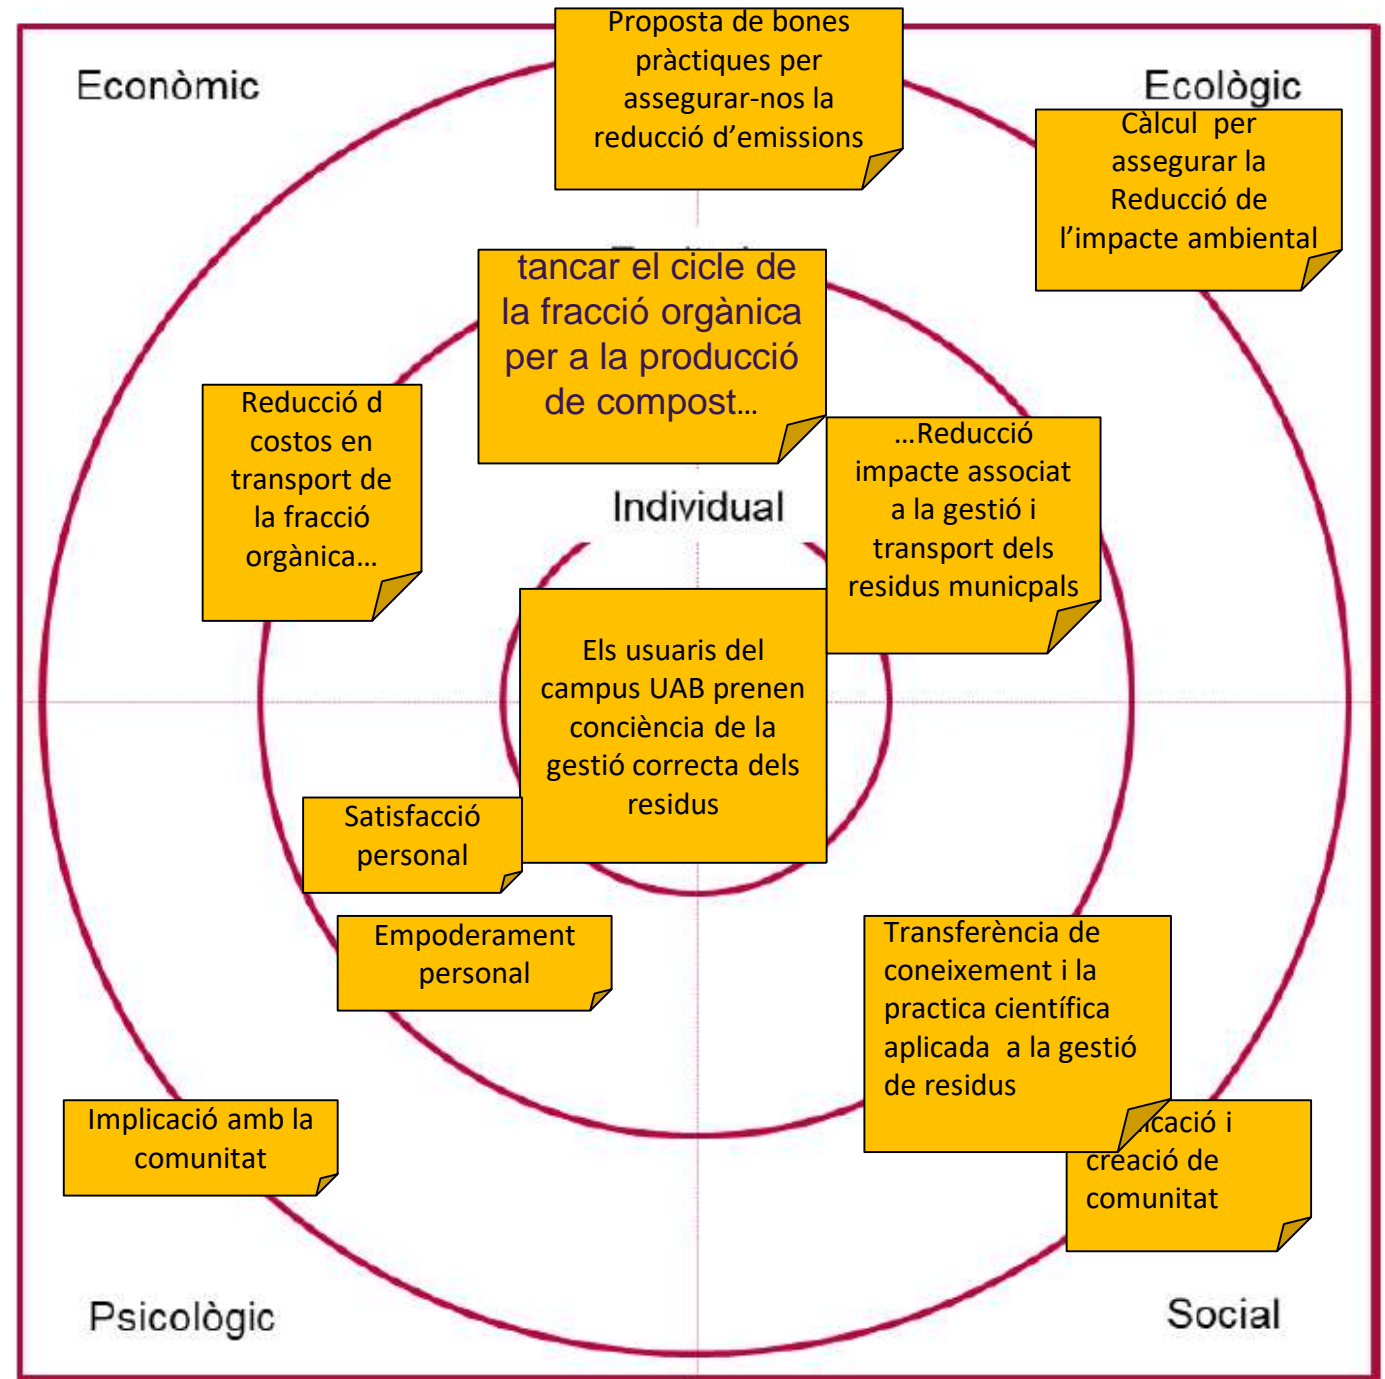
Econòmic

Proposta de bones pràctiques per assegurar-nos la reducció d'emissions

Ecològic

Càlcul per assegurar la Reducció de l'impacte ambiental

tancar el cicle de la fracció orgànica per a la producció de compost...

Reducció d costos en transport de la fracció orgànica...

Individual

...Reducció impacte associat a la gestió i transport dels residus municpals

Els usuaris del campus UAB prenen conciència de la gestió correcta dels residus

Satisfacció personal

Empoderament personal

Transferència de coneixement i la practica científica aplicada a la gestió de residus

Implicació amb la comunitat

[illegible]cació i creació de comunitat

Psicològic

Social